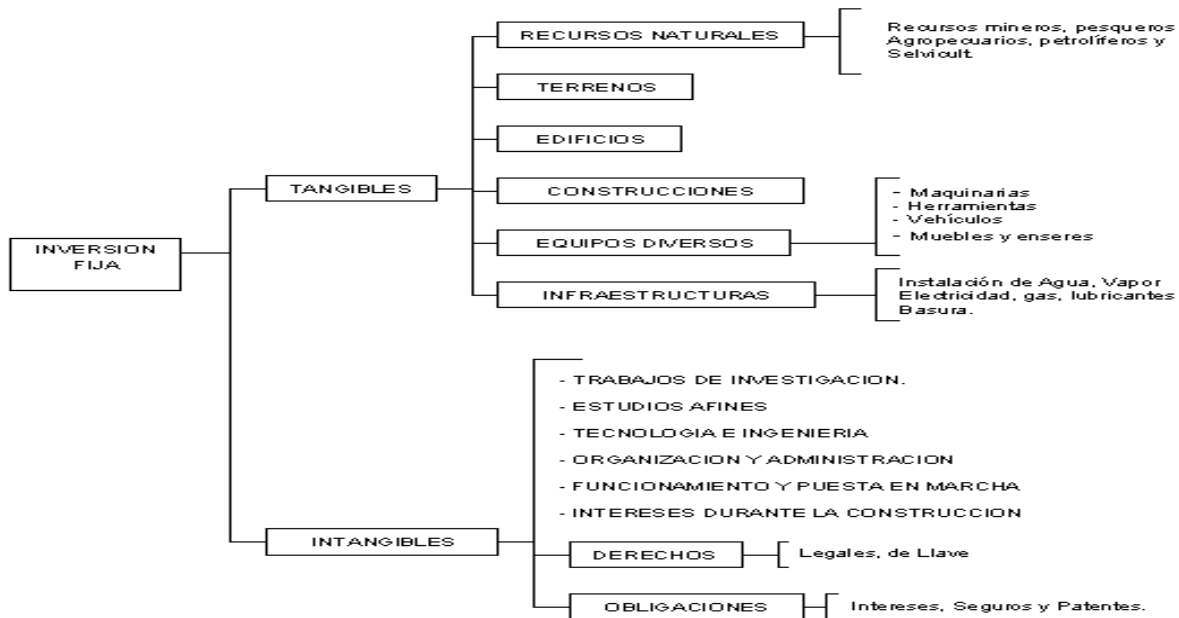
INVERSION FIJA

TANGIBLES

RECURSOS NATURALES

Recursos mineros, pesqueros Agropecuarios, petrolíferos y Selvicult.

TERRENOS

EDIFICIOS

CONSTRUCCIONES

EQUIPOS DIVERSOS

- Maquinarias
- Herramientas
- Vehículos
- Muebles y enseres

INFRAESTRUCTURAS

Instalación de Agua, Vapor Electricidad, gas, lubricantes Basura.

INTANGIBLES

- TRABAJOS DE INVESTIGACION.
- ESTUDIOS AFINES
- TECNOLOGIA E INGENIERIA
- ORGANIZACION Y ADMINISTRACION
- FUNCIONAMIENTO Y PUESTA EN MARCHA
- INTERESES DURANTE LA CONSTRUCCION

DERECHOS

Legales, de Llave

OBLIGACIONES

Intereses, Seguros y Patentes.